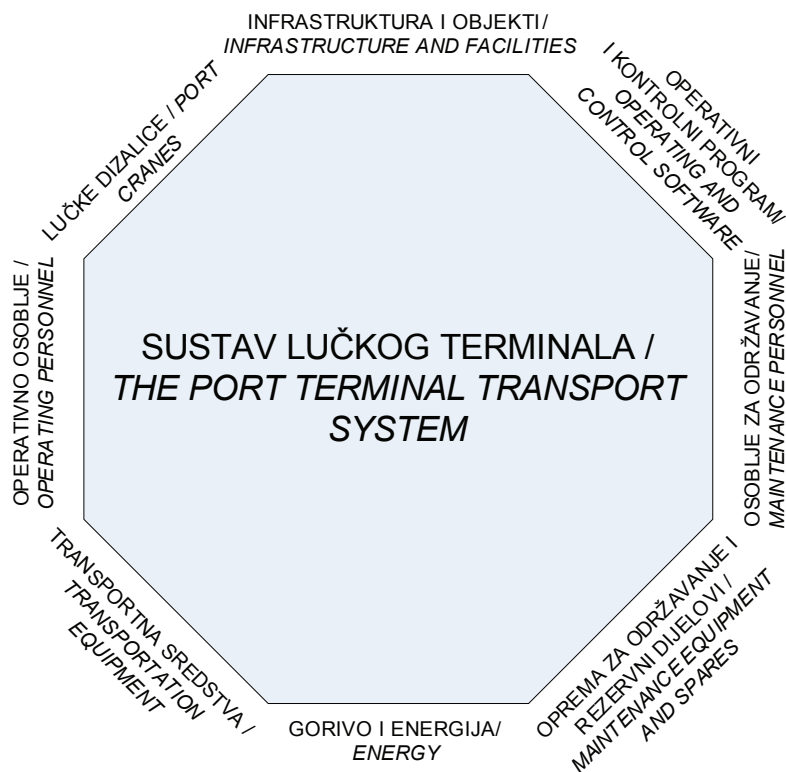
INFRASTRUKTURA I OBJEKTI / *INFRASTRUCTURE AND FACILITIES*

OPERATIVNI I KONTROLNI PROGRAM/ *OPERATING AND CONTROL SOFTWARE*

OSOBLJE ZA ODRŽAVANJE/ *MAINTENANCE PERSONNEL*

OPREMA ZA ODRŽAVANJE I REZERVNI DIJELOVI / *MAINTENANCE EQUIPMENT AND SPARES*

GORIVO I ENERGIJA/ *ENERGY*

TRANSPORTNA SREDSTVA / *TRANSPORTATION EQUIPMENT*

OPERATIVNO OSOBLJE / *OPERATING PERSONNEL*

LUČKE DIZALICE / *PORT CRANES*

SUSTAV LUČKOG TERMINALA / *THE PORT TERMINAL TRANSPORT SYSTEM*